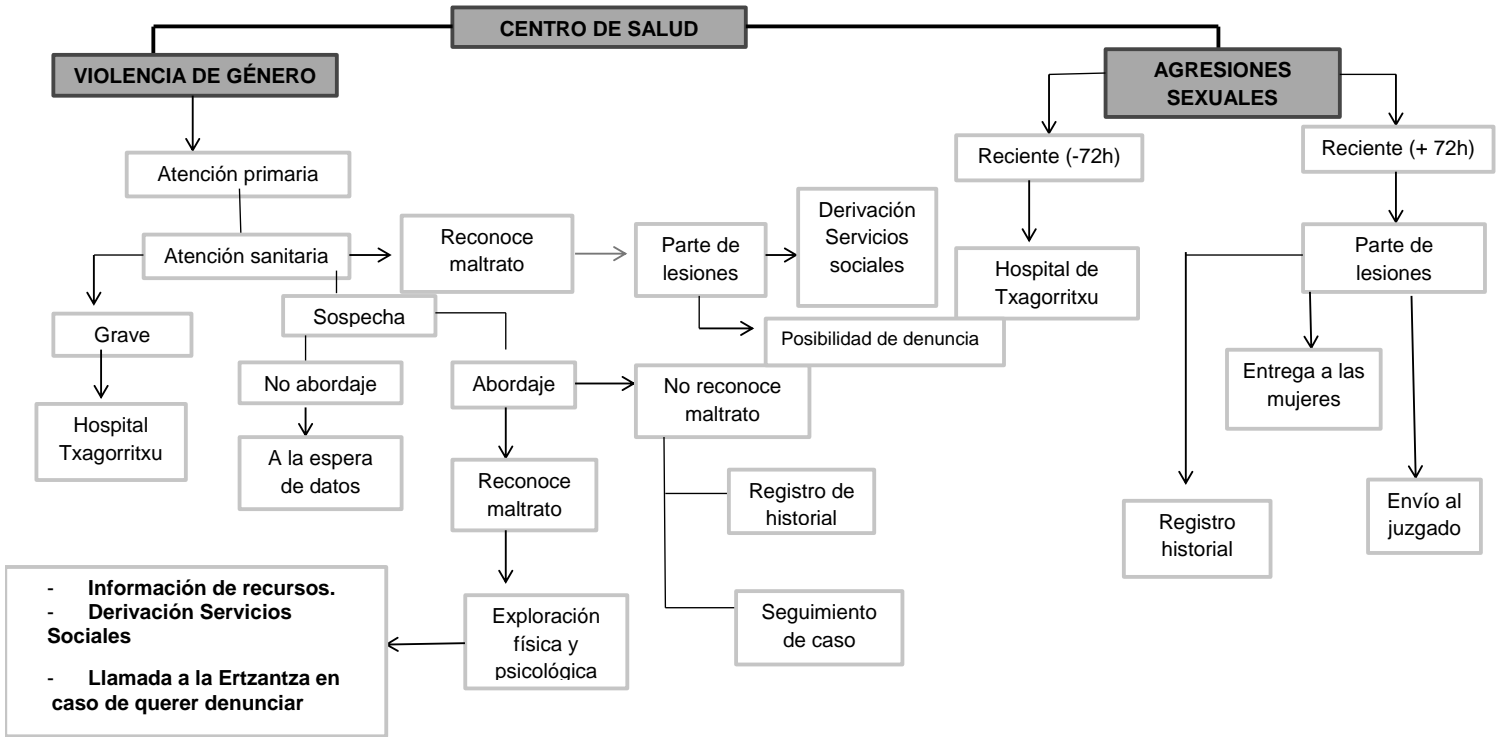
CENTRO DE SALUD

VIOLENCIA DE GÉNERO

Atención primaria

Atención sanitaria

Grave

Hospital Txagorritxu

Sospecha

No abordaje

A la espera de datos

Abordaje

Reconoce maltrato

Exploración física y psicológica

- Información de recursos.
- Derivación Servicios Sociales
- Llamada a la Ertzantza en caso de querer denunciar

Reconoce maltrato

Parte de lesiones

Derivación Servicios sociales

Posibilidad de denuncia

No reconoce maltrato

Registro de historial

Seguimiento de caso

AGRESIONES SEXUALES

Reciente (-72h)

Hospital de Txagorritxu

Reciente (+ 72h)

Parte de lesiones

Entrega a las mujeres

Registro historial

Envío al juzgado